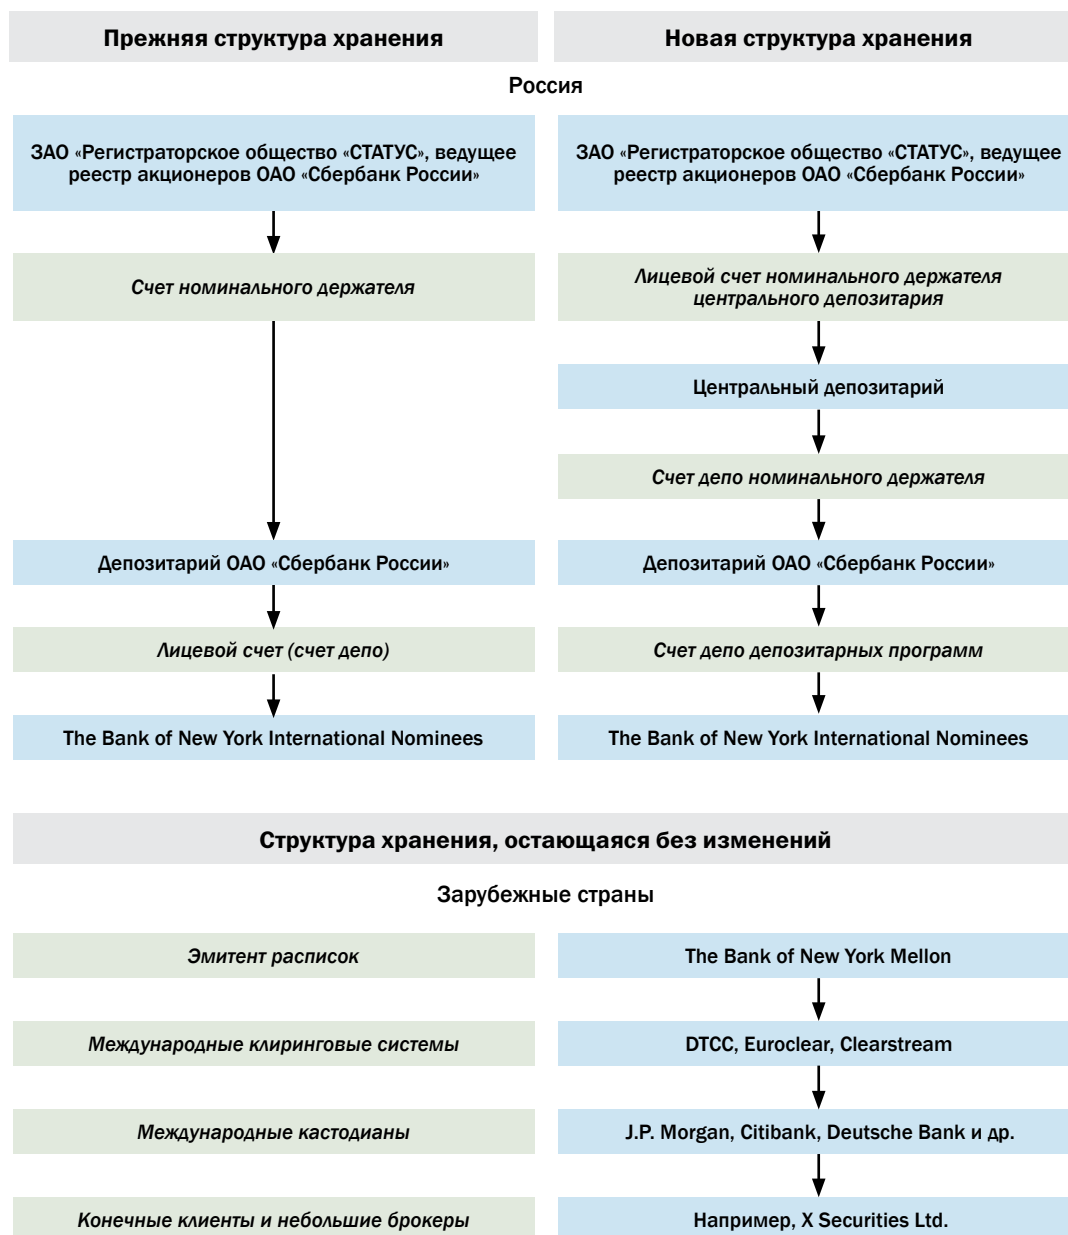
Прежняя структура хранения

Новая структура хранения

Россия

ЗАО «Регистраторское общество «СТАТУС», ведущее реестр акционеров ОАО «Сбербанк России»

Счет номинального держателя

Депозитарий ОАО «Сбербанк России»

Лицевой счет (счет депо)

The Bank of New York International Nominees

ЗАО «Регистраторское общество «СТАТУС», ведущее реестр акционеров ОАО «Сбербанк России»

Лицевой счет номинального держателя центрального депозитария

Центральный депозитарий

Счет депо номинального держателя

Депозитарий ОАО «Сбербанк России»

Счет депо депозитарных программ

The Bank of New York International Nominees

Структура хранения, остающаяся без изменений

Зарубежные страны

Эмитент расписок

The Bank of New York Mellon

Международные клиринговые системы

DTCC, Euroclear, Clearstream

Международные кастодианы

J.P. Morgan, Citibank, Deutsche Bank и др.

Конечные клиенты и небольшие брокеры

Например, X Securities Ltd.